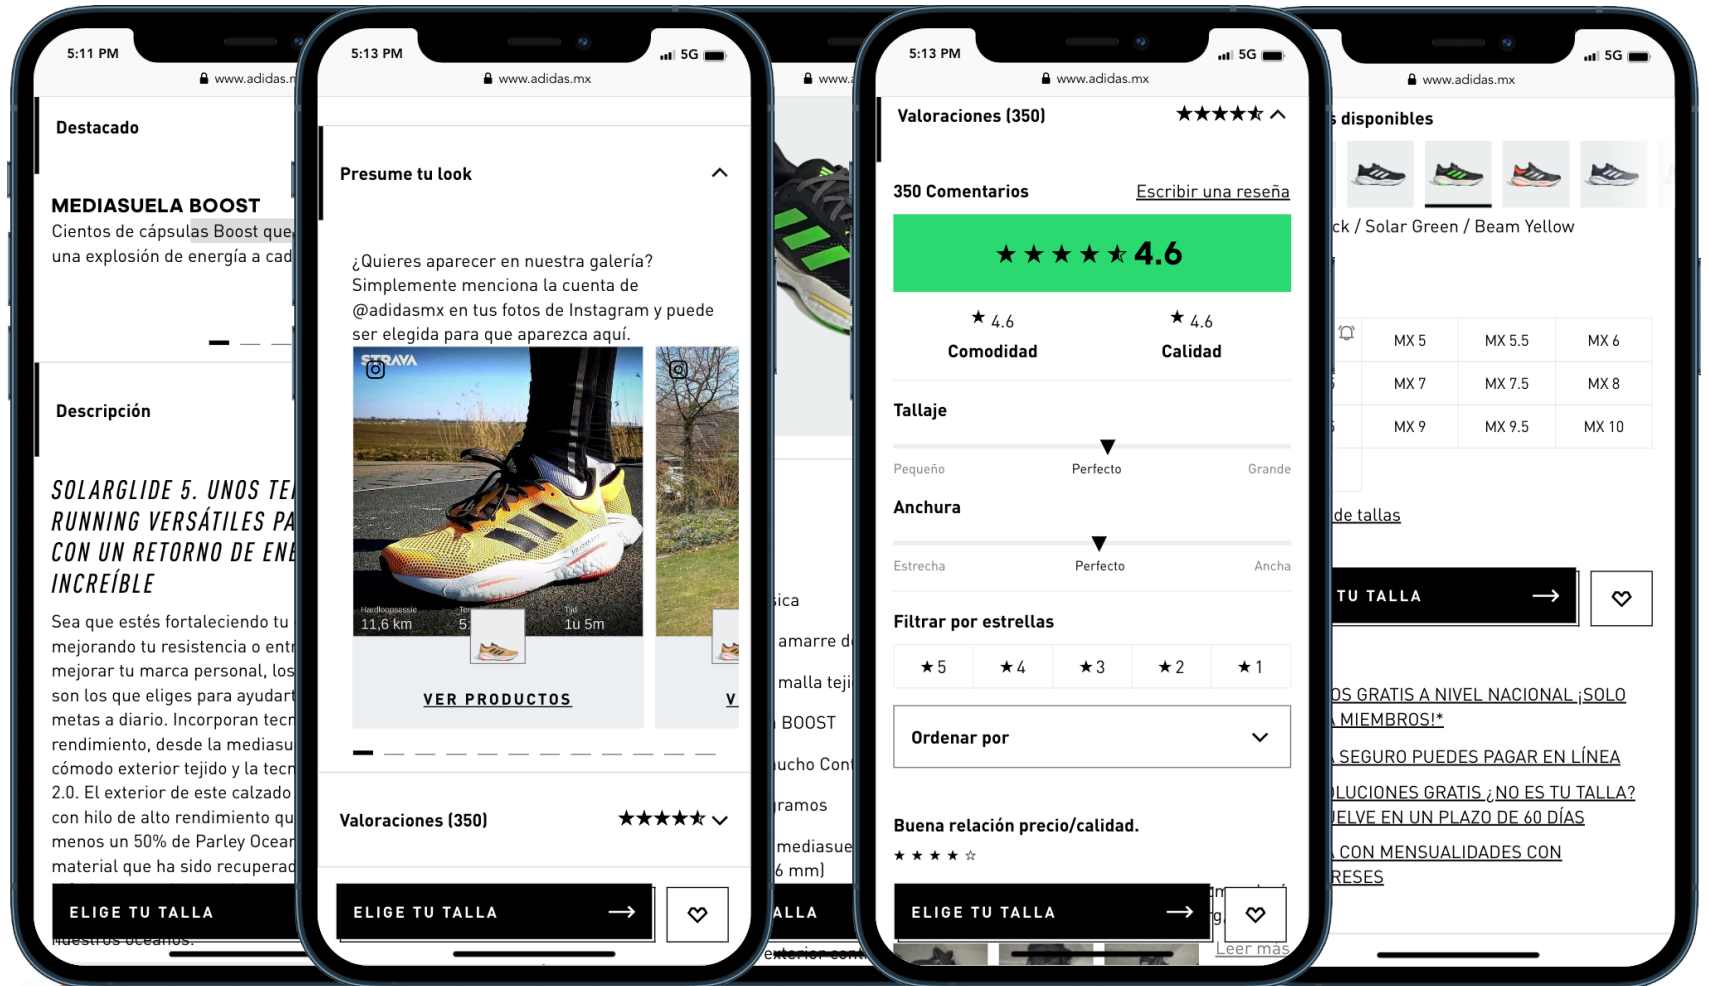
5:11 PM
www.adidas.m

Destacado

MEDIASUELA BOOST
Cientos de cápsulas Boost que una explosión de energía a cad

Descripción

SOLARGLIDE 5. UNOS TE RUNNING VERSÁTILES PA CON UN RETORNO DE ENE INCREÍBLE

Sea que estés fortaleciendo tu mejorando tu resistencia o entr mejorar tu marca personal, los son los que eliges para ayudart metas a diario. Incorporan tecn rendimiento, desde la mediasu cómodo exterior tejido y la tecn 2.0. El exterior de este calzado con hilo de alto rendimiento qu menos un 50% de Parley Ocean material que ha sido recuperad nuestros océanos.

ELIGE TU TALLA

5:13 PM
5G
www.adidas.mx

Presume tu look

¿Quieres aparecer en nuestra galería? Simplemente menciona la cuenta de @adidasmx en tus fotos de Instagram y puede ser elegida para que aparezca aquí.

STRAVA
Hardloopsessie
11,6 km
5
Tijd
1u 5m

VER PRODUCTOS
V

Valoraciones (350)

ELIGE TU TALLA

www.a

ica
amarre d
malla teji
BOOST
ucho Con
ramos
mediasue
6 mm)
ALLA
exterior con

5:13 PM
5G
www.adidas.mx

Valoraciones (350)

350 Comentarios
Escribir una reseña

4.6

4.6
Comodidad
4.6
Calidad

Tallaje
Pequeño
Perfecto
Grande

Anchura
Estrecha
Perfecto
Ancha

Filtrar por estrellas
★5
★4
★3
★2
★1

Ordenar por

Buena relación precio/calidad.

ELIGE TU TALLA
Leer más

5G
www.adidas.mx

s disponibles

ck / Solar Green / Beam Yellow

| MX 5 | MX 5.5 | MX 6 |
|---|---|---|
| MX 7 | MX 7.5 | MX 8 |
| MX 9 | MX 9.5 | MX 10 |

de tallas

TU TALLA

OS GRATIS A NIVEL NACIONAL ¡SOLO MIEMBROS!*
SEGURO PUEDES PAGAR EN LÍNEA
LUCIONES GRATIS ¿NO ES TU TALLA? ELVE EN UN PLAZO DE 60 DÍAS
CON MENSUALIDADES CON RESES